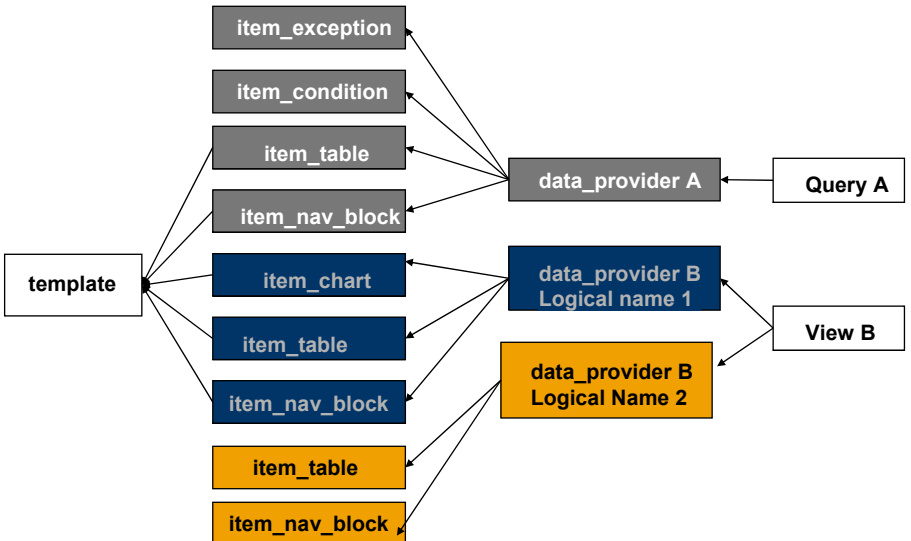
item_exception

item_condition

item_table

item_nav_block

item_chart

item_table

item_nav_block

item_table

item_nav_block

template

data_provider A

Query A

data_provider B
Logical name 1

View B

data_provider B
Logical Name 2